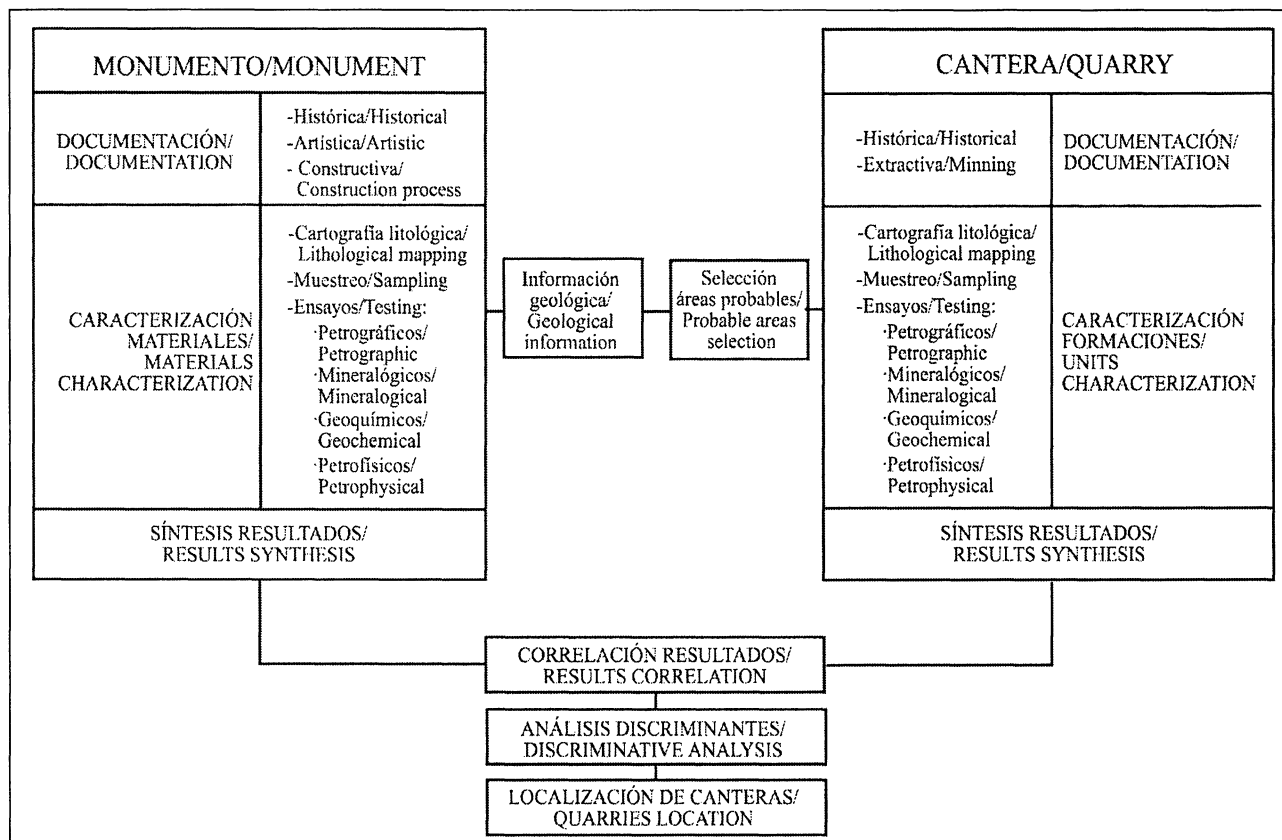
MONUMENTO/MONUMENT

DOCUMENTACIÓN/ DOCUMENTATION

-Histórica/Historical
-Artística/Artistic
- Constructiva/ Construction process

CARACTERIZACIÓN MATERIALES/ MATERIALS CHARACTERIZATION

-Cartografía litológica/ Lithological mapping
-Muestreo/Sampling
-Ensayos/Testing:
·Petrográficos/ Petrographic
·Mineralógicos/ Mineralogical
·Geoquímicos/ Geochemical
·Petrofísicos/ Petrophysical

SÍNTESIS RESULTADOS/ RESULTS SYNTHESIS

Información geológica/ Geological information

Selección áreas probables/ Probable areas selection

CANTERA/QUARRY

-Histórica/Historical
-Extractiva/Minning

DOCUMENTACIÓN/ DOCUMENTATION

-Cartografía litológica/ Lithological mapping
-Muestreo/Sampling
-Ensayos/Testing:
·Petrográficos/ Petrographic
·Mineralógicos/ Mineralogical
·Geoquímicos/ Geochemical
·Petrofísicos/ Petrophysical

CARACTERIZACIÓN FORMACIONES/ UNITS CHARACTERIZATION

SÍNTESIS RESULTADOS/ RESULTS SYNTHESIS

CORRELACIÓN RESULTADOS/ RESULTS CORRELATION

ANÁLISIS DISCRIMINANTES/ DISCRIMINATIVE ANALYSIS

LOCALIZACIÓN DE CANTERAS/ QUARRIES LOCATION